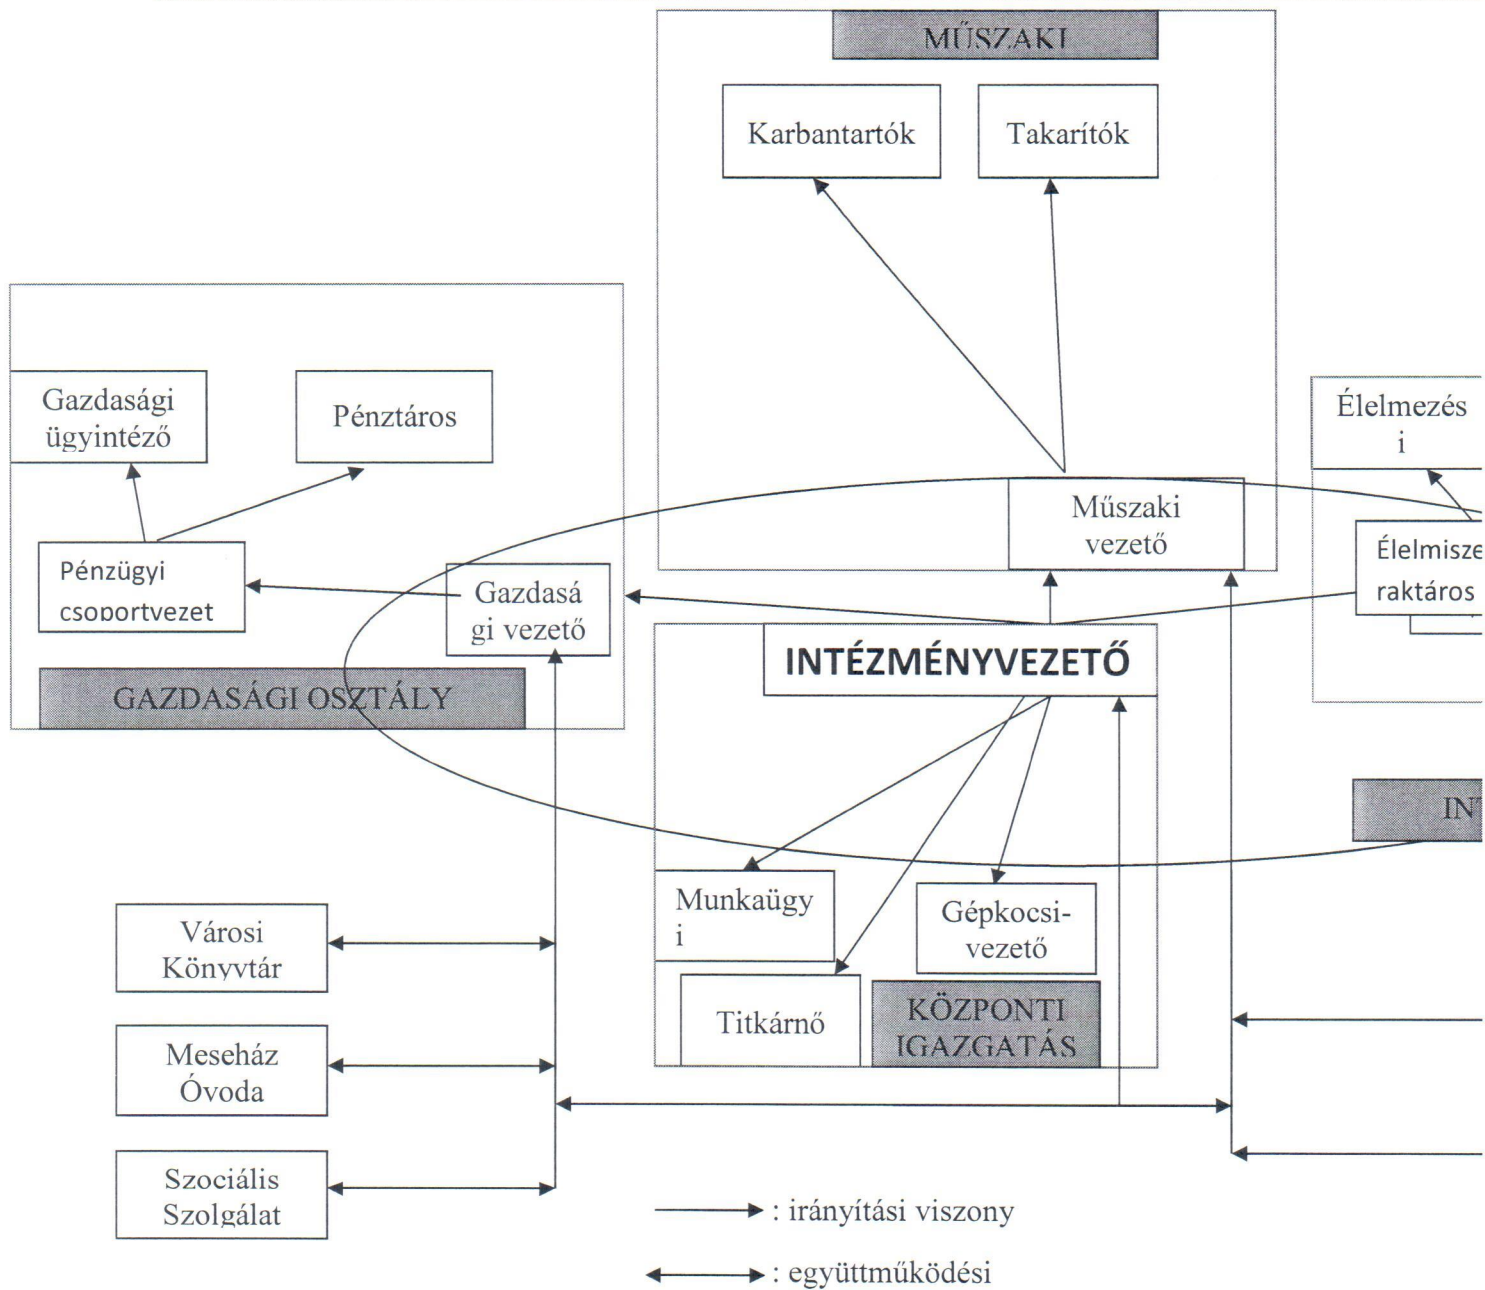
MŰSZAKI

Karbantartók

Takarítók

Gazdasági ügyintéző

Pénztáros

Élelmezési

Műszaki vezető

Élelmisze raktáros

Pénzügyi csoportvezet

Gazdasági vezető

INTÉZMÉNYVEZETŐ

GAZDASÁGI OSZTÁLY

INT

Városi Könyvtár

Munkaügyi

Gépkocsi-vezető

Titkárnő

KÖZPONTI IGAZGATÁS

Meseház Óvoda

Szociális Szolgálat

: irányítási viszony

: együttműködési